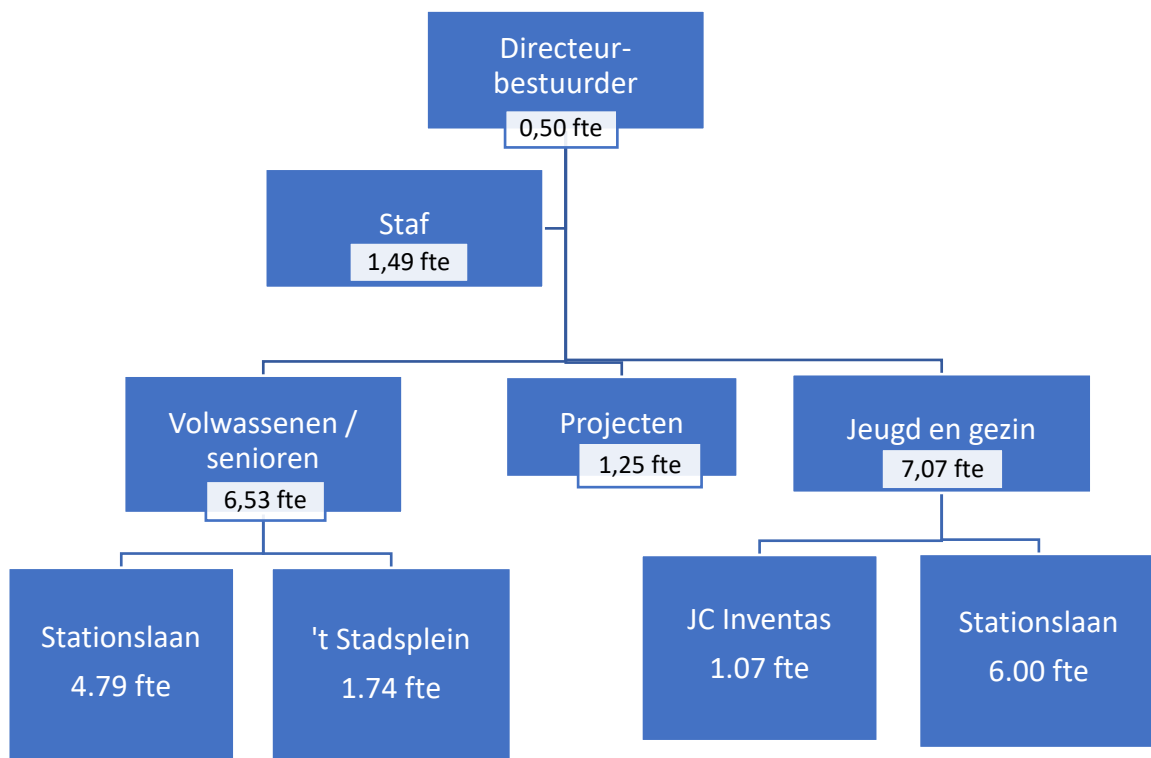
Directeur-bestuurder
0,50 fte

Staf
1,49 fte

Volwassenen / senioren
6,53 fte

Projecten
1,25 fte

Jeugd en gezin
7,07 fte

Stationslaan
4.79 fte

't Stadsplein
1.74 fte

JC Inventas
1.07 fte

Stationslaan
6.00 fte